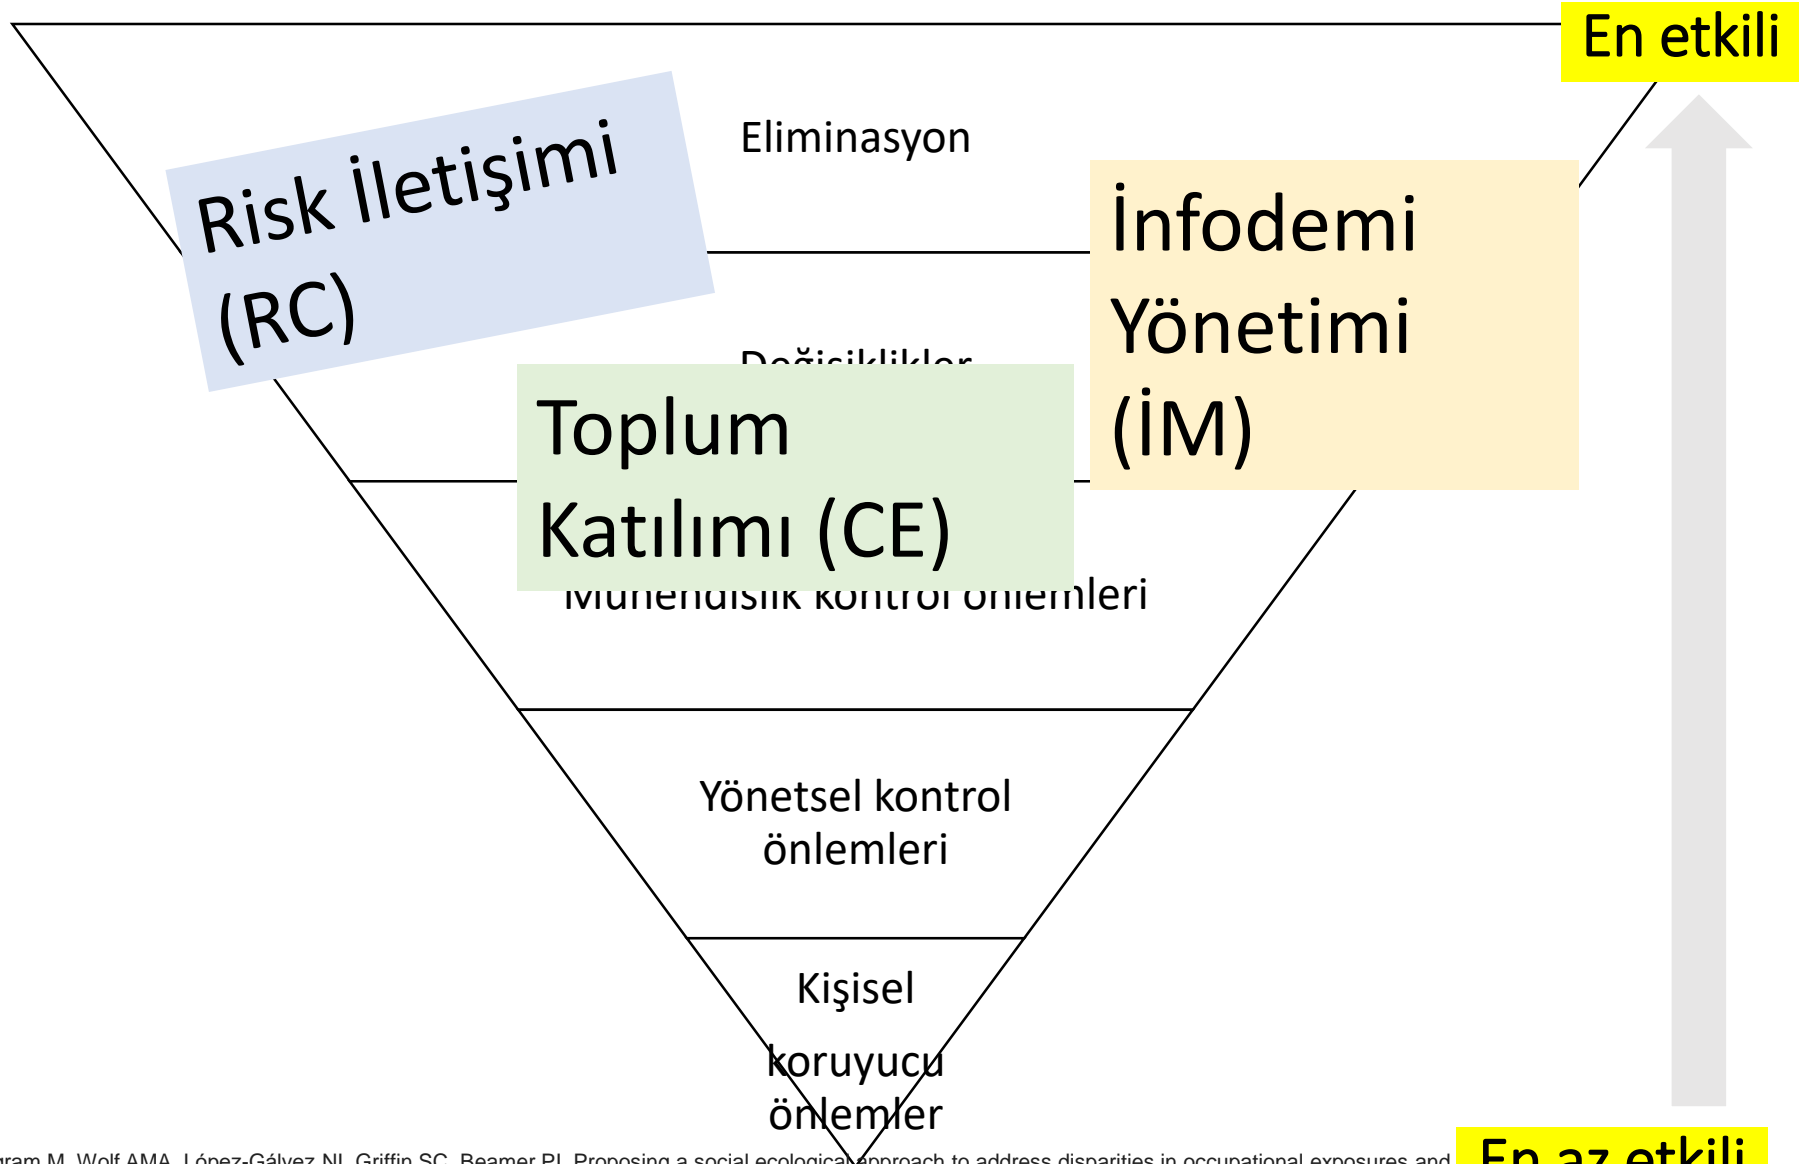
En etkili

Eliminasyon

Risk İletişimi (RC)

İnfodemi Yönetimi (İM)

Değişiklikler

Toplum Katılımı (CE)

Mühendislik kontrol önlemleri

Yönetsel kontrol önlemleri

Kişisel koruyucu önlemler

En az etkili

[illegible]ram M, Wolf AMA, López-Gálvez NI, Griffin SC, Beamer PI. Proposing a social ecological approach to address disparities in occupational exposures and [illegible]